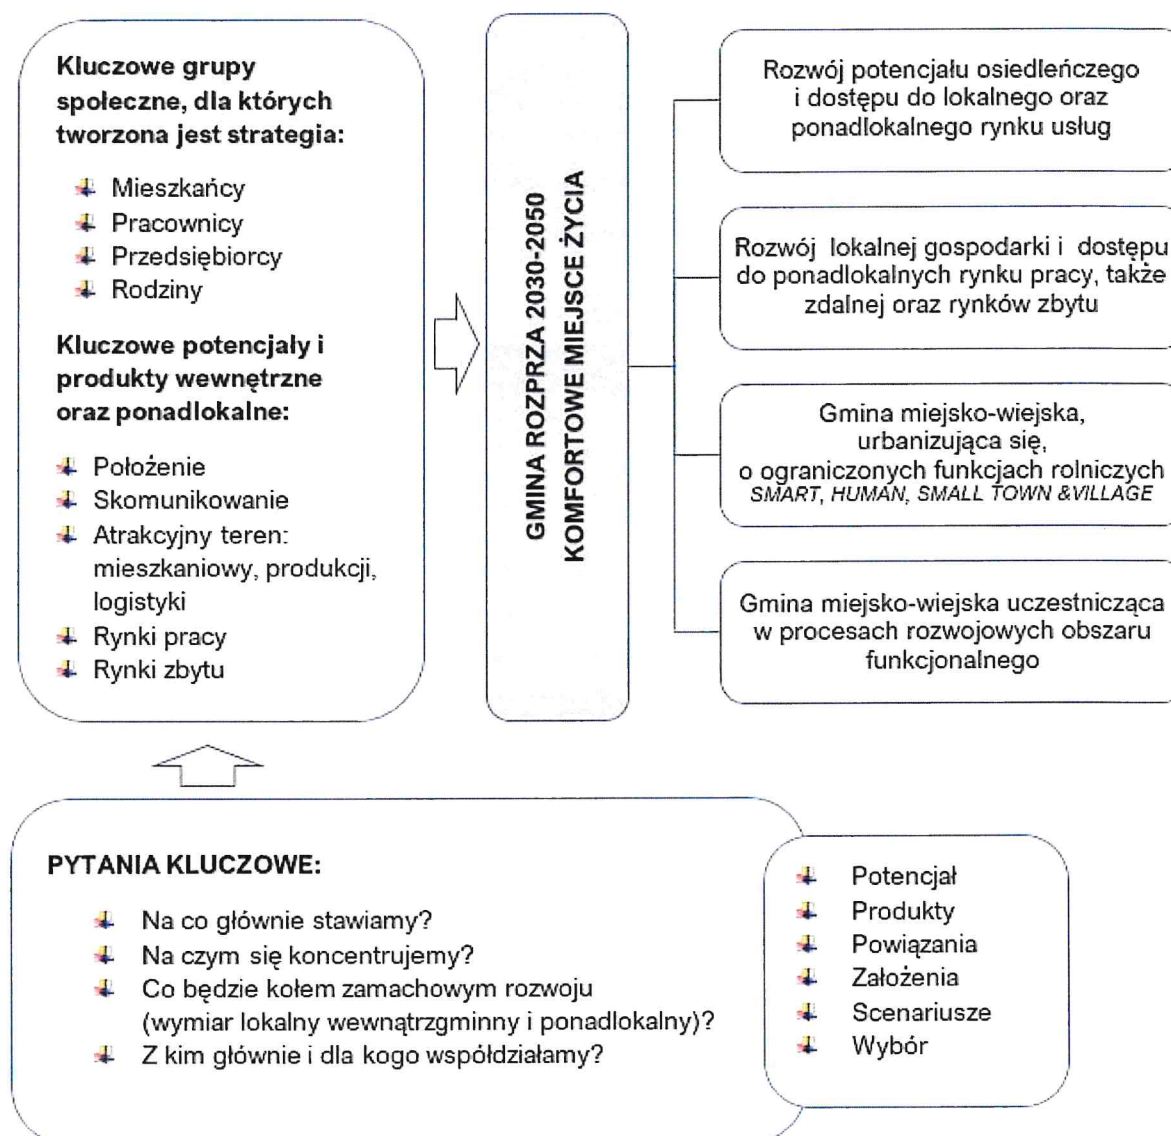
Kluczowe grupy społeczne, dla których tworzona jest strategia:

- Mieszkańcy
- Pracownicy
- Przedsiębiorcy
- Rodziny

Kluczowe potencjały i produkty wewnętrzne oraz ponadlokalne:

- Położenie
- Skomunikowanie
- Atrakcyjny teren: mieszkaniowy, produkcji, logistyki
- Rynki pracy
- Rynki zbytu

GMINA ROZPRZA 2030-2050
KOMFORTOWE MIEJSCE ŻYCIA

Rozwój potencjału osiedleńczego i dostępu do lokalnego oraz ponadlokalnego rynku usług

Rozwój lokalnej gospodarki i dostępu do ponadlokalnych rynku pracy, także zdalnej oraz rynków zbytu

Gmina miejsko-wiejska, urbanizująca się, o ograniczonych funkcjach rolniczych
SMART, HUMAN, SMALL TOWN &VILLAGE

Gmina miejsko-wiejska uczestnicząca w procesach rozwojowych obszaru funkcjonalnego

PYTANIA KLUCZOWE:

- Na co głównie stawiamy?
- Na czym się koncentrujemy?
- Co będzie kołem zamachowym rozwoju (wymiar lokalny wewnątrzgminny i ponadlokalny)?
- Z kim głównie i dla kogo współdziałamy?

- Potencjał
- Produkty
- Powiązania
- Założenia
- Scenariusze
- Wybór